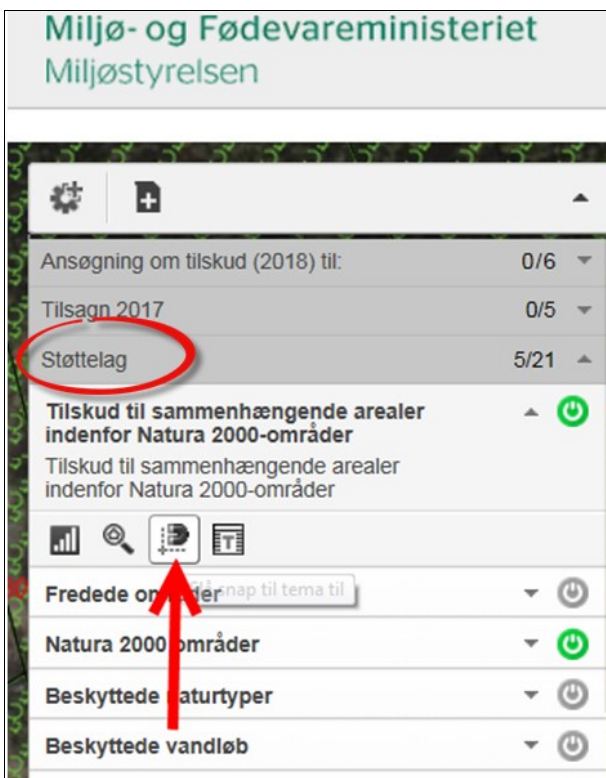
Miljø- og Fødevareministeriet
Miljøstyrelsen

Ansøgning om tilskud (2018) til: 0/6

Tilsagn 2017 0/5

Støttelag 5/21

Tilskud til sammenhængende arealer indenfor Natura 2000-områder

Tilskud til sammenhængende arealer indenfor Natura 2000-områder

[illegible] snap til tema til

Fredede om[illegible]der

Natura 2000 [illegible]mråder

Beskyttede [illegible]aturtyper

Beskyttede vandløb